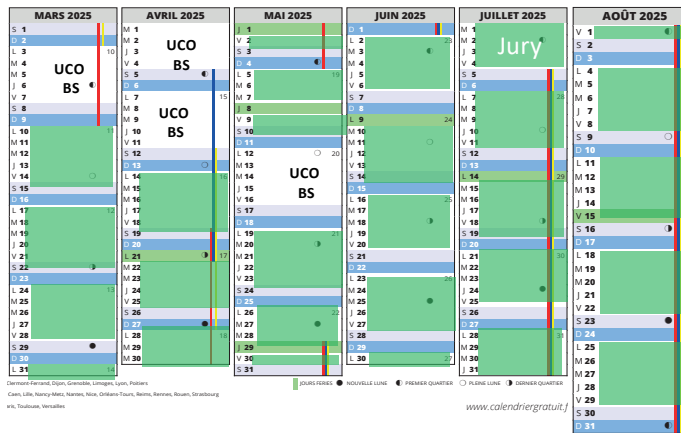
MARS 2025
S 1
D 2
L 3 10
M 4
M 5
J 6
V 7
S 8
D 9
L 10 11
M 11
M 12
J 13
V 14
S 15
D 16
L 17 12
M 18
M 19
J 20
V 21
S 22
D 23
L 24 13
M 25
M 26
J 27
V 28
S 29
D 30
L 31 14

UCO
BS

AVRIL 2025
M 1
M 2
J 3
V 4
S 5
D 6
L 7 15
M 8
M 9
J 10
V 11
S 12
D 13
L 14 16
M 15
M 16
J 17
V 18
S 19
D 20
L 21 17
M 22
M 23
J 24
V 25
S 26
D 27
L 28 18
M 29
M 30

UCO
BS
UCO
BS

MAI 2025
J 1
V 2
S 3
D 4
L 5 19
M 6
M 7
J 8
V 9
S 10
D 11
L 12 20
M 13
M 14
J 15
V 16
S 17
D 18
L 19 21
M 20
M 21
J 22
V 23
S 24
D 25
L 26 22
M 27
M 28
J 29
V 30
S 31

UCO
BS

JUIN 2025
D 1
L 2 23
M 3
M 4
J 5
V 6
S 7
D 8
L 9 24
M 10
M 11
J 12
V 13
S 14
D 15
L 16 25
M 17
M 18
J 19
V 20
S 21
D 22
L 23 26
M 24
M 25
J 26
V 27
S 28
D 29
L 30 27

JUILLET 2025
M 1
M 2
J 3
V 4
S 5
D 6
L 7 28
M 8
M 9
J 10
V 11
S 12
D 13
L 14 29
M 15
M 16
J 17
V 18
S 19
D 20
L 21 30
M 22
M 23
J 24
V 25
S 26
D 27
L 28 31
M 29
M 30
J 31

Jury

AOÛT 2025
V 1
S 2
D 3
L 4
M 5
M 6
J 7
V 8
S 9
D 10
L 11
M 12
M 13
J 14
V 15
S 16
D 17
L 18
M 19
M 20
J 21
V 22
S 23
D 24
L 25
M 26
M 27
J 28
V 29
S 30
D 31

Clermont-Ferrand, Dijon, Grenoble, Limoges, Lyon, Poitiers
Caen, Lille, Nancy-Metz, Nantes, Nice, Orléans-Tours, Reims, Rennes, Rouen, Strasbourg
ris, Toulouse, Versailles

JOURS FERIES NOUVELLE LUNE PREMIER QUARTIER PLEINE LUNE DERNIER QUARTIER

www.calendriergratuit.f